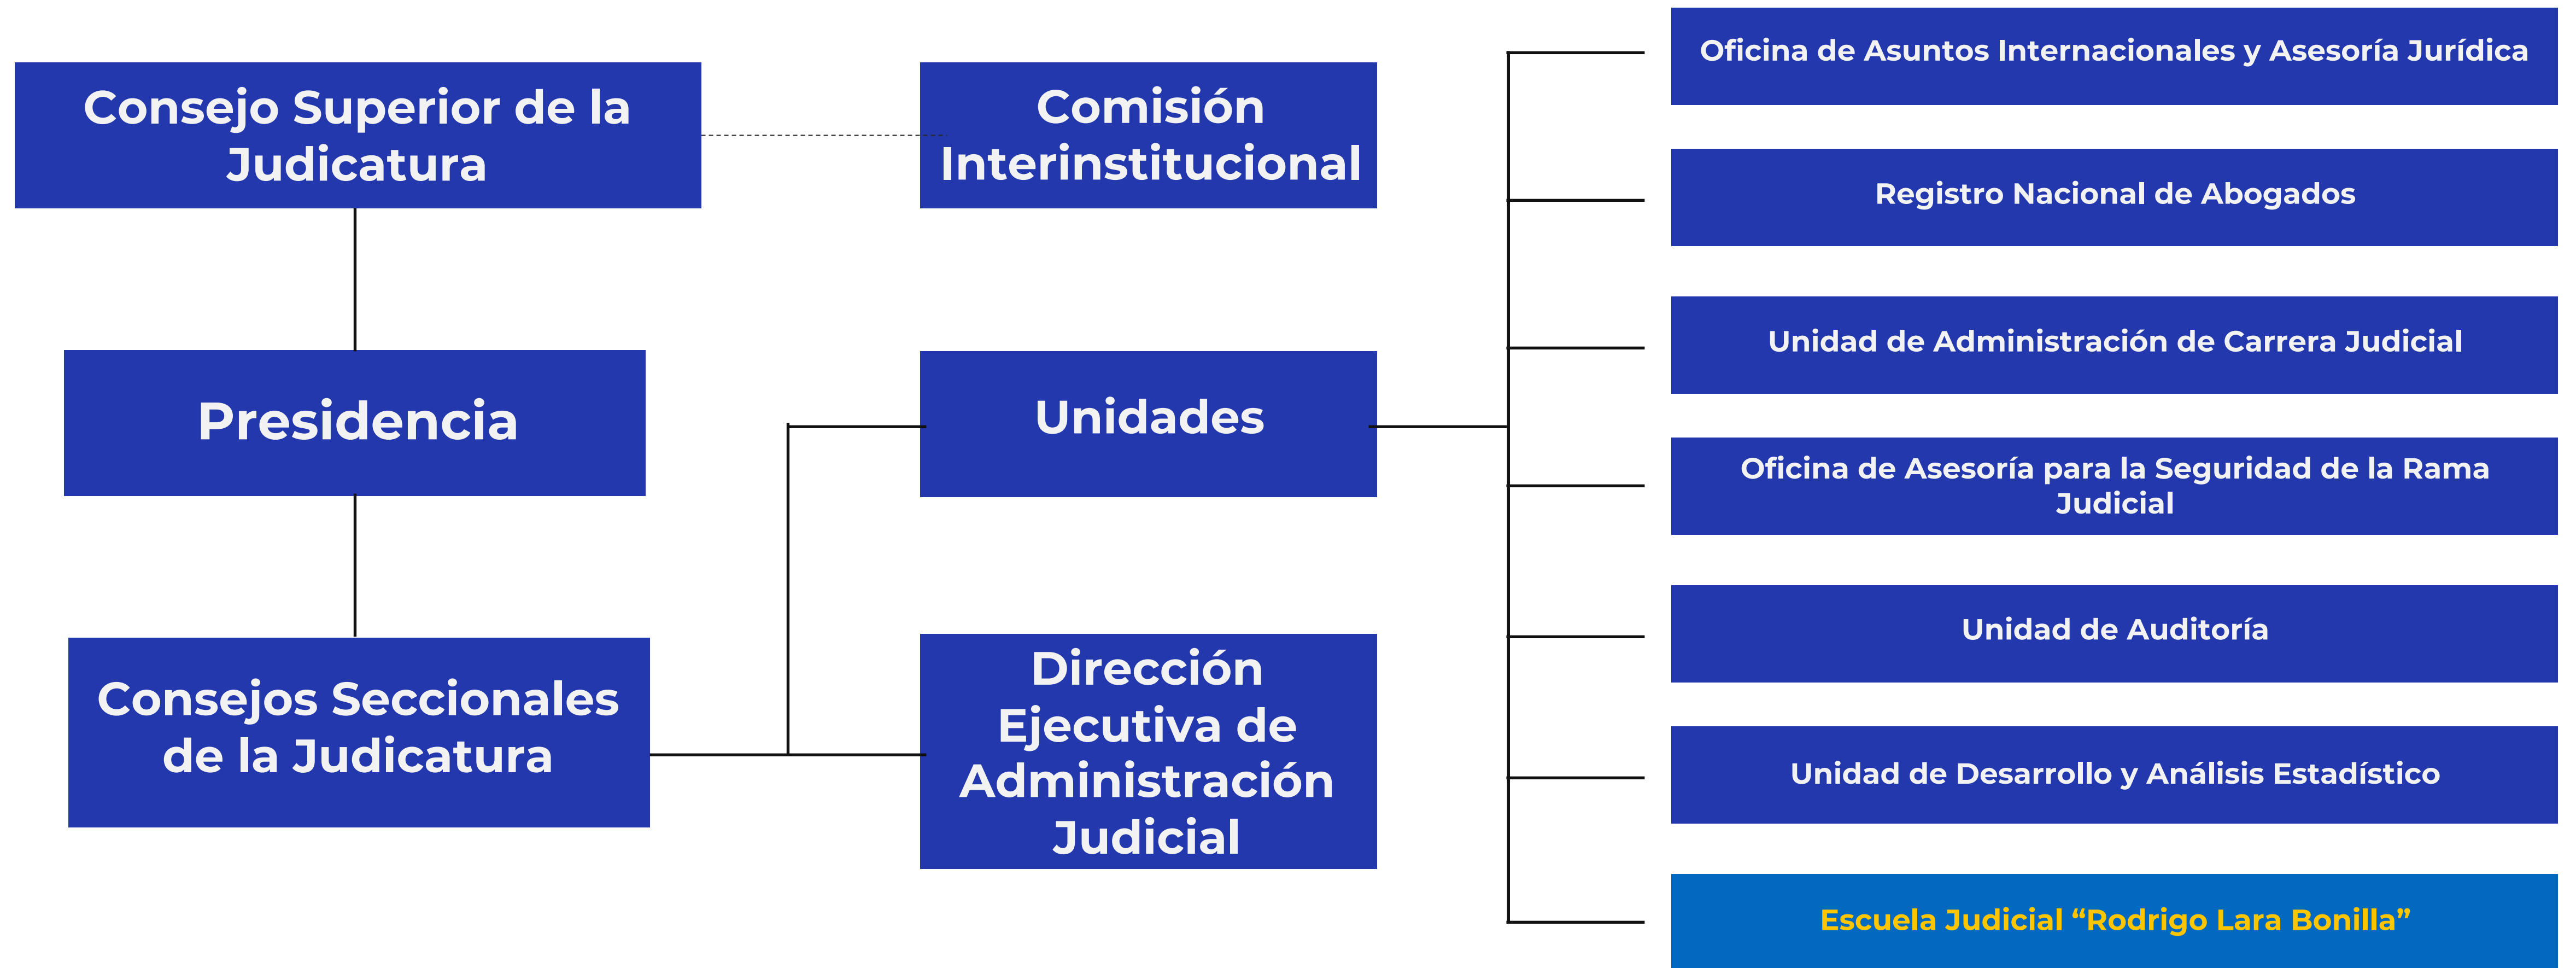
Consejo Superior de la Judicatura

Comisión Interinstitucional

Presidencia

Unidades

Consejos Seccionales de la Judicatura

Dirección Ejecutiva de Administración Judicial

Oficina de Asuntos Internacionales y Asesoría Jurídica

Registro Nacional de Abogados

Unidad de Administración de Carrera Judicial

Oficina de Asesoría para la Seguridad de la Rama Judicial

Unidad de Auditoría

Unidad de Desarrollo y Análisis Estadístico

Escuela Judicial “Rodrigo Lara Bonilla”